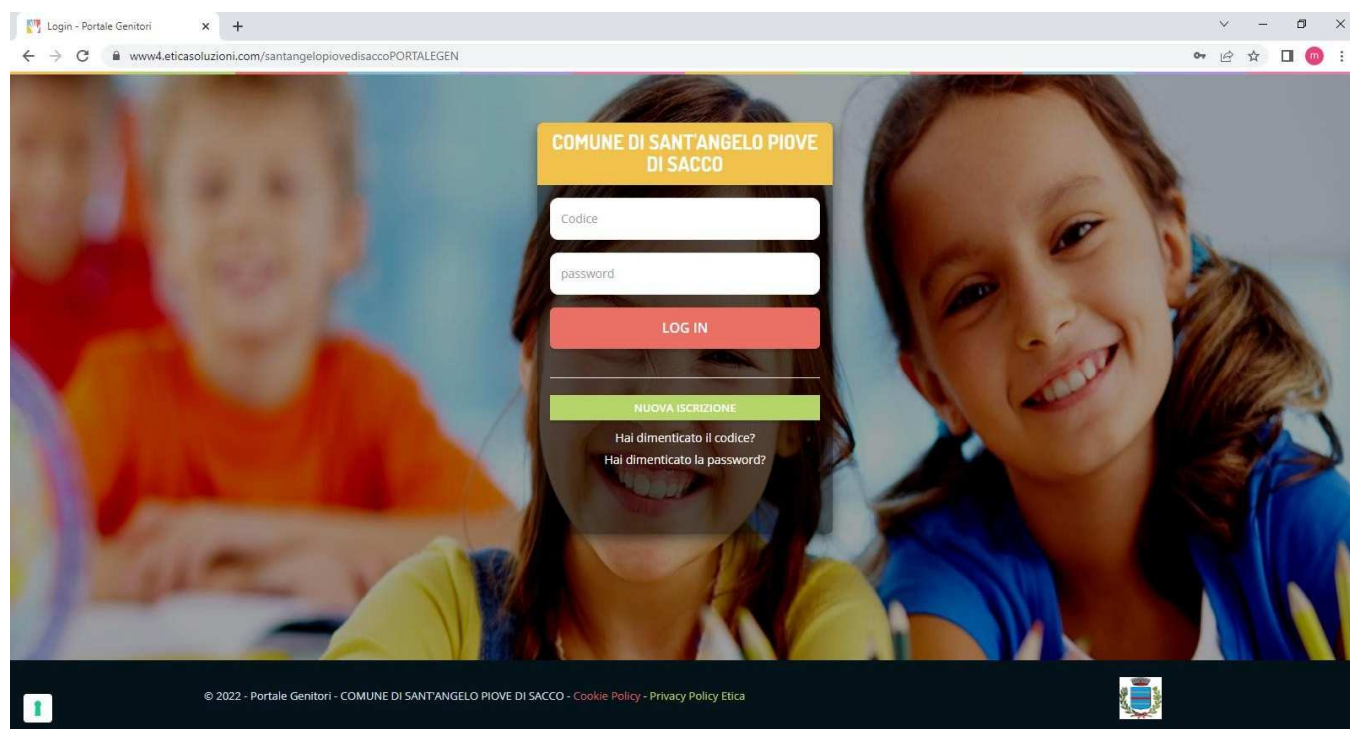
Login - Portale Genitori

www4.eticasoluzioni.com/santangelopiovedisaccoPORTALEGEN

m

COMUNE DI SANT'ANGELO PIOVE DI SACCO

Codice

password

LOG IN

NUOVA ISCRIZIONE

Hai dimenticato il codice?

Hai dimenticato la password?

© 2022 - Portale Genitori - COMUNE DI SANT'ANGELO PIOVE DI SACCO - Cookie Policy - Privacy Policy Etica